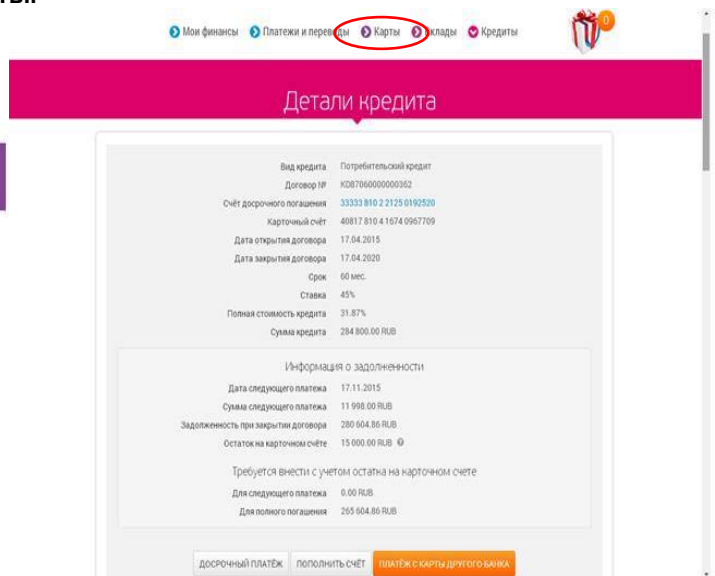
ты:

Мои финансы Платежи и переводы Карты Вклады Кредиты

0

Детали кредита

| | |
|---|---|
| Вид кредита | Потребительский кредит |
| Договор № | KD87060000000362 |
| Счёт досрочного погашения | 33333 810 2 2125 0192520 |
| Карточный счёт | 40817 810 4 1674 0967709 |
| Дата открытия договора | 17.04.2015 |
| Дата закрытия договора | 17.04.2020 |
| Срок | 60 мес. |
| Ставка | 45% |
| Полная стоимость кредита | 31.87% |
| Сумма кредита | 284 800.00 RUB |

Информация о задолженности

| | |
|---|---|
| Дата следующего платежа | 17.11.2015 |
| Сумма следующего платежа | 11 998.00 RUB |
| Задолженность при закрытии договора | 280 604.86 RUB |
| Остаток на карточном счёте | 15 000.00 RUB |

Требуется внести с учетом остатка на карточном счете

| | |
|---|---|
| Для следующего платежа | 0.00 RUB |
| Для полного погашения | 265 604.86 RUB |

ДОСРОЧНЫЙ ПЛАТЁЖ ПОПОЛНИТЬ СЧЁТ ПЛАТЁЖ С КАРТЫ ДРУГОГО БАНКА